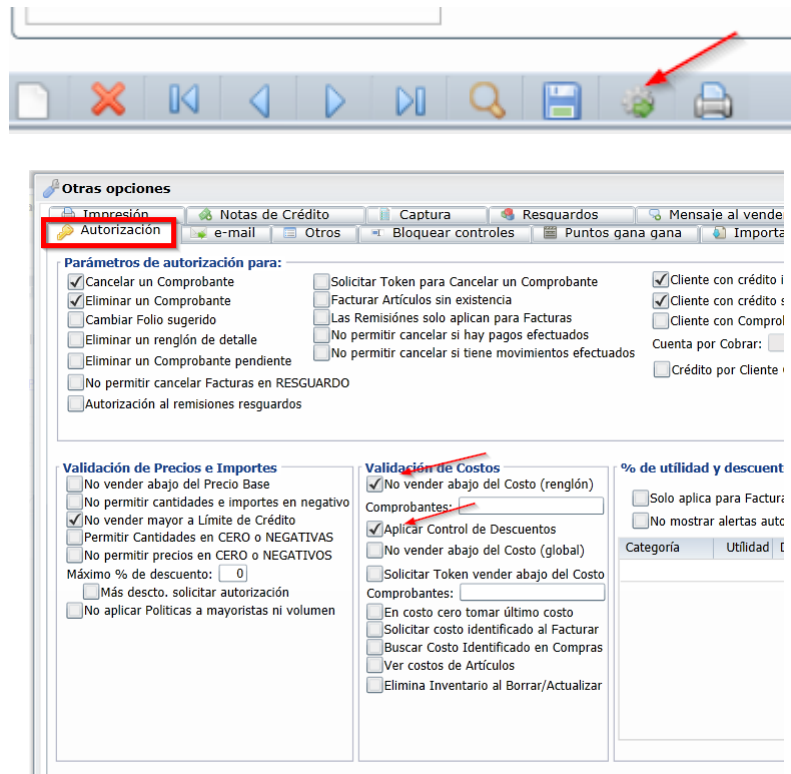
Otras opciones

Impresión | Notas de Crédito | Captura | Resguardos | Mensaje al vende

Autorización | e-mail | Otros | Bloquear controles | Puntos gana gana | Importa

Parámetros de autorización para:

Cancelar un Comprobante
Eliminar un Comprobante
Cambiar Folio sugerido
Eliminar un renglón de detalle
Eliminar un Comprobante pendiente
No permitir cancelar Facturas en RESGUARDO
Autorización al remisiones resguardos

Solicitar Token para Cancelar un Comprobante
Facturar Artículos sin existencia
Las Remisiónes solo aplican para Facturas
No permitir cancelar si hay pagos efectuados
No permitir cancelar si tiene movimientos efectuados

Cliente con crédito i
Cliente con crédito s
Cliente con Comprol
Cuenta por Cobrar:
Crédito por Cliente

Validación de Precios e Importes

No vender abajo del Precio Base
No permitir cantidades e importes en negativo
No vender mayor a Límite de Crédito
Permitir Cantidades en CERO o NEGATIVAS
No permitir precios en CERO o NEGATIVOS
Máximo % de descuento: 0
Más descto. solicitar autorización
No aplicar Politicas a mayoristas ni volumen

Validación de Costos

No vender abajo del Costo (renglón)
Comprobantes:
Aplicar Control de Descuentos
No vender abajo del Costo (global)
Solicitar Token vender abajo del Costo
Comprobantes:
En costo cero tomar último costo
Solicitar costo identificado al Facturar
Buscar Costo Identificado en Compras
Ver costos de Artículos
Elimina Inventario al Borrar/Actualizar

% de utilidad y descuent

Solo aplica para Factura
No mostrar alertas auto

| Categoría | Utildad | D |
|---|---|---|